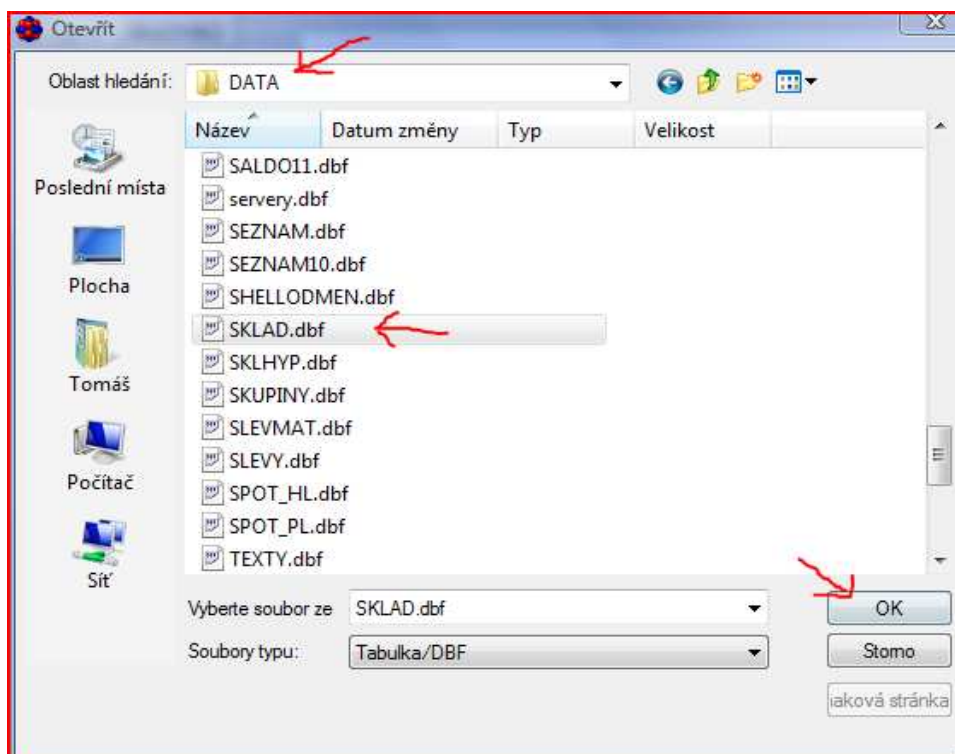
Otevřít

Oblast hledání: DATA

Poslední místa
Plocha
Tomáš
Počítač
Síť

| Název | Datum změny | Typ | Velikost |
|---|---|---|---|
| SALDO11.dbf | | | |
| servery.dbf | | | |
| SEZNAM.dbf | | | |
| SEZNAM10.dbf | | | |
| SHELLODMEN.dbf | | | |
| SKLAD.dbf | | | |
| SKLHYP.dbf | | | |
| SKUPINY.dbf | | | |
| SLEVMAT.dbf | | | |
| SLEVY.dbf | | | |
| SPOT_HL.dbf | | | |
| SPOT_PL.dbf | | | |
| TEXTY.dbf | | | |

Vyberte soubor ze SKLAD.dbf
Soubory typu: Tabulka/DBF

OK
Storno
iaková stránka